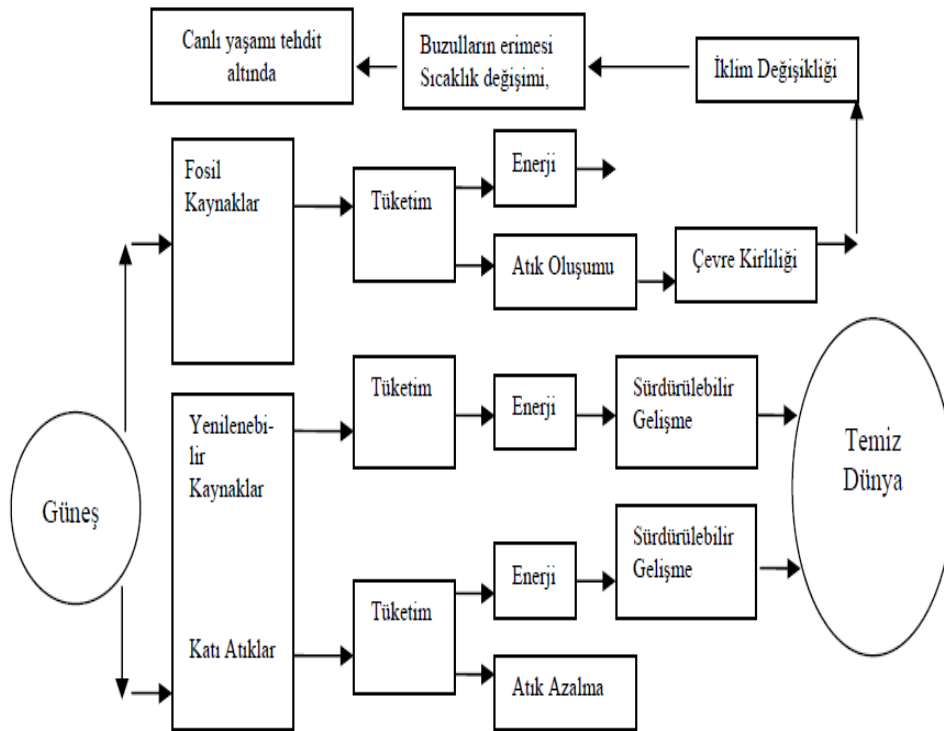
Canlı yaşamı tehdit altında

Buzulların erimesi Sıcaklık değişimi,

İklim Değişikliği

Fosil Kaynaklar

Tüketim

Enerji

Atık Oluşumu

Çevre Kirliliği

Yenilenebilir Kaynaklar

Tüketim

Enerji

Sürdürülebilir Gelişme

Temiz Dünya

Güneş

Enerji

Sürdürülebilir Gelişme

Katı Atıklar

Tüketim

Atık Azalma